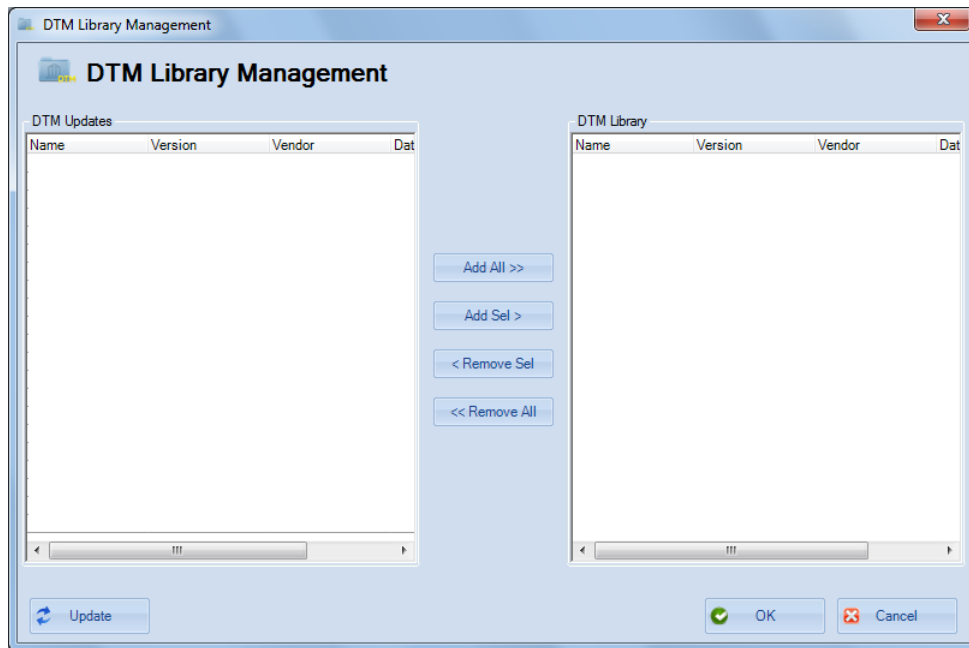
DTM Library Management

DTM Library Management

DTM Updates

| Name | Version | Vendor | Dat |
|---|---|---|---|

Add All >>

Add Sel >

< Remove Sel

<< Remove All

DTM Library

| Name | Version | Vendor | Dat |
|---|---|---|---|

Update

OK

Cancel